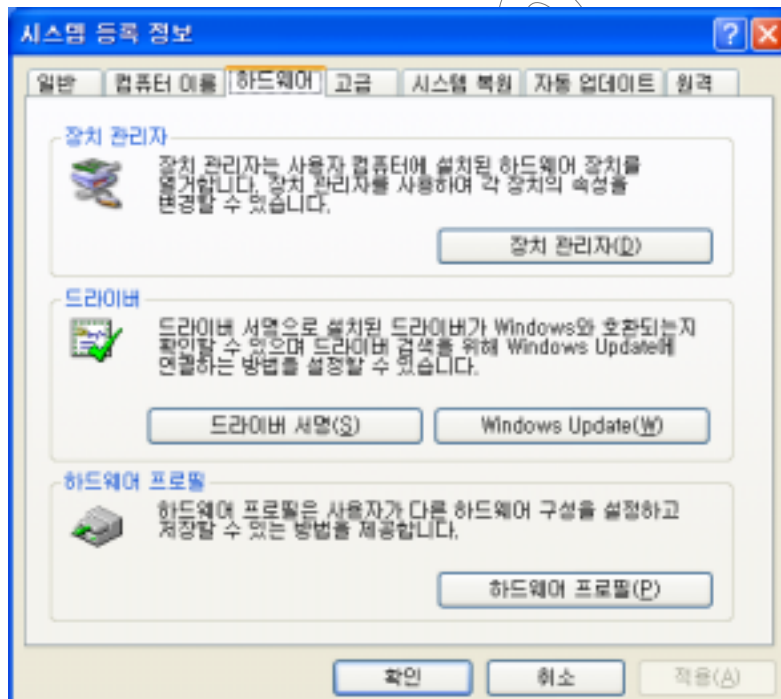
시스템 등록 정보

?

일반 | 컴퓨터 이름 | 하드웨어 | 고급 | 시스템 복원 | 자동 업데이트 | 원격

장치 관리자

장치 관리자는 사용자 컴퓨터에 설치된 하드웨어 장치를 열거합니다. 장치 관리자를 사용하여 각 장치의 속성을 변경할 수 있습니다.

장치 관리자(D)

드라이버

드라이버 서명으로 설치된 드라이버가 Windows와 호환되는지 확인할 수 있으며 드라이버 검색을 위해 Windows Update에 연결하는 방법을 설정할 수 있습니다.

드라이버 서명(S)

Windows Update(W)

하드웨어 프로필

하드웨어 프로필은 사용자가 다른 하드웨어 구성을 설정하고 저장할 수 있는 방법을 제공합니다.

하드웨어 프로필(P)

확인

취소

적용(A)